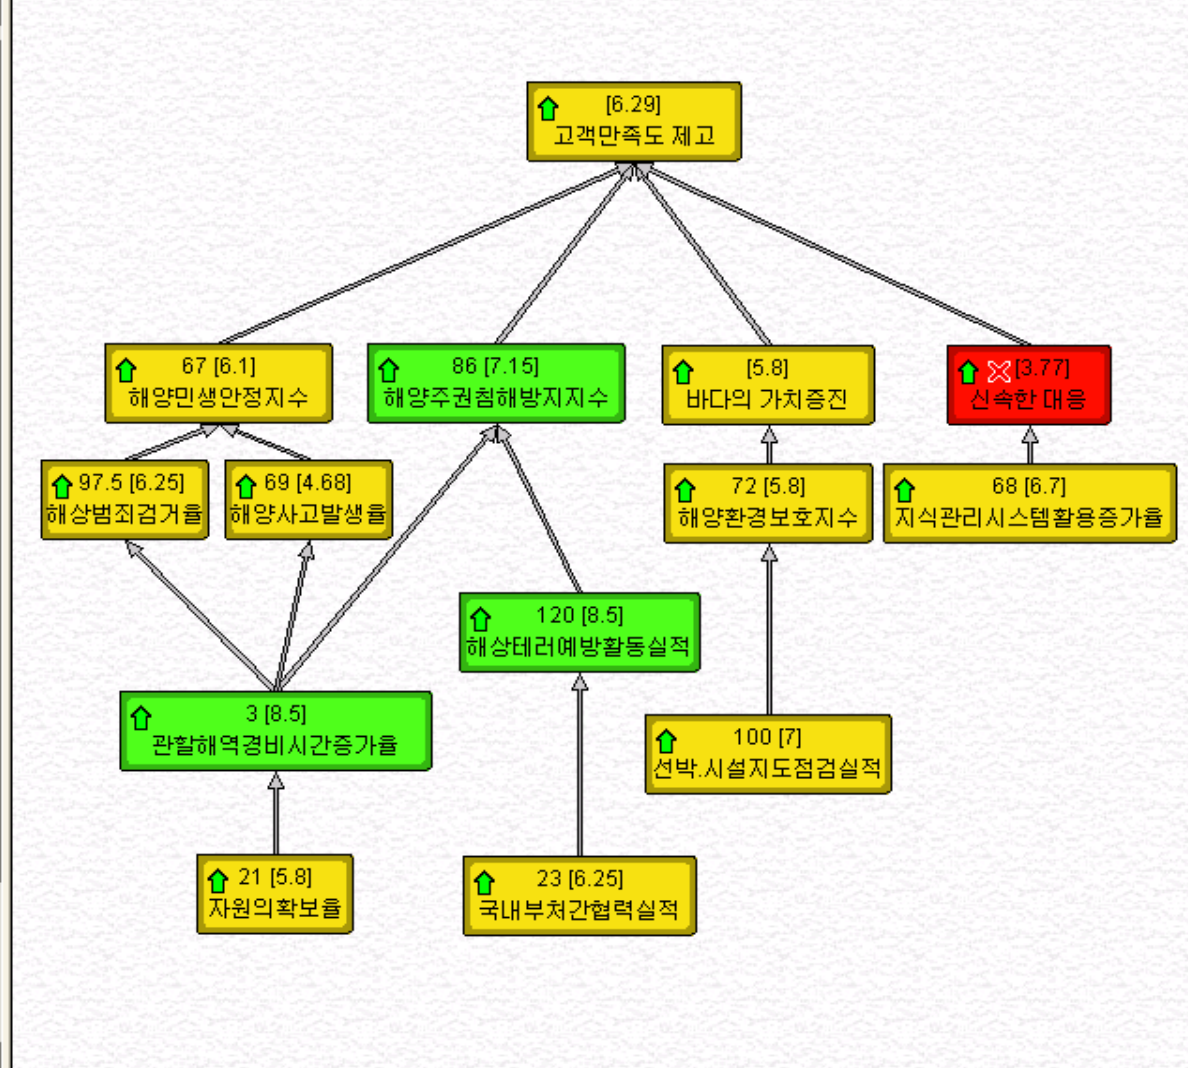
[6.29]
고객만족도 제고

67 [6.1]
해양민생안정지수

86 [7.15]
해양주권침해방지지수

[5.8]
바다의 가치증진

[3.77]
신속한 대응

97.5 [6.25]
해상범죄검거율

69 [4.68]
해양사고발생율

72 [5.8]
해양환경보호지수

68 [6.7]
지식관리시스템활용증가율

120 [8.5]
해상테러예방활동실적

3 [8.5]
관할해역경비시간증가율

100 [7]
선박.시설지도점검실적

21 [5.8]
자원의확보율

23 [6.25]
국내부처간협력실적